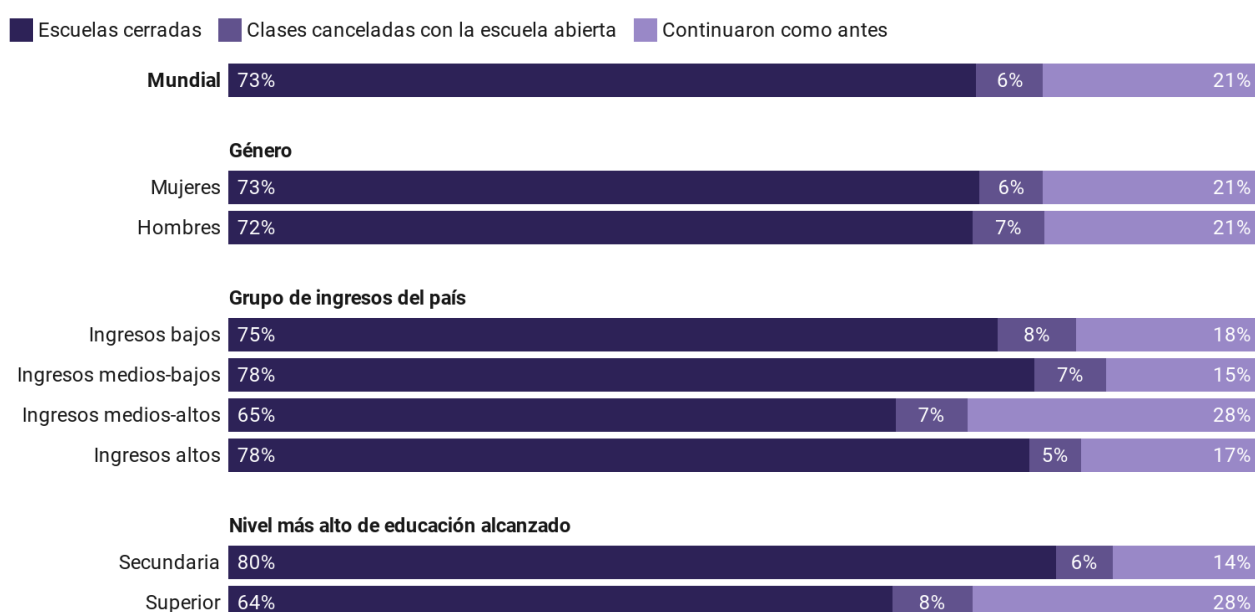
Escuelas cerradas Clases canceladas con la escuela abierta Continuaron como antes

| | Escuelas cerradas | Clases canceladas con la escuela abierta | Continuaron como antes |
|---|---|---|---|
| **Mundial** | 73% | 6% | 21% |
| **Género** | | | |
| Mujeres | 73% | 6% | 21% |
| Hombres | 72% | 7% | 21% |
| **Grupo de ingresos del país** | | | |
| Ingresos bajos | 75% | 8% | 18% |
| Ingresos medios-bajos | 78% | 7% | 15% |
| Ingresos medios-altos | 65% | 7% | 28% |
| Ingresos altos | 78% | 5% | 17% |
| **Nivel más alto de educación alcanzado** | | | |
| Secundaria | 80% | 6% | 14% |
| Superior | 64% | 8% | 28% |